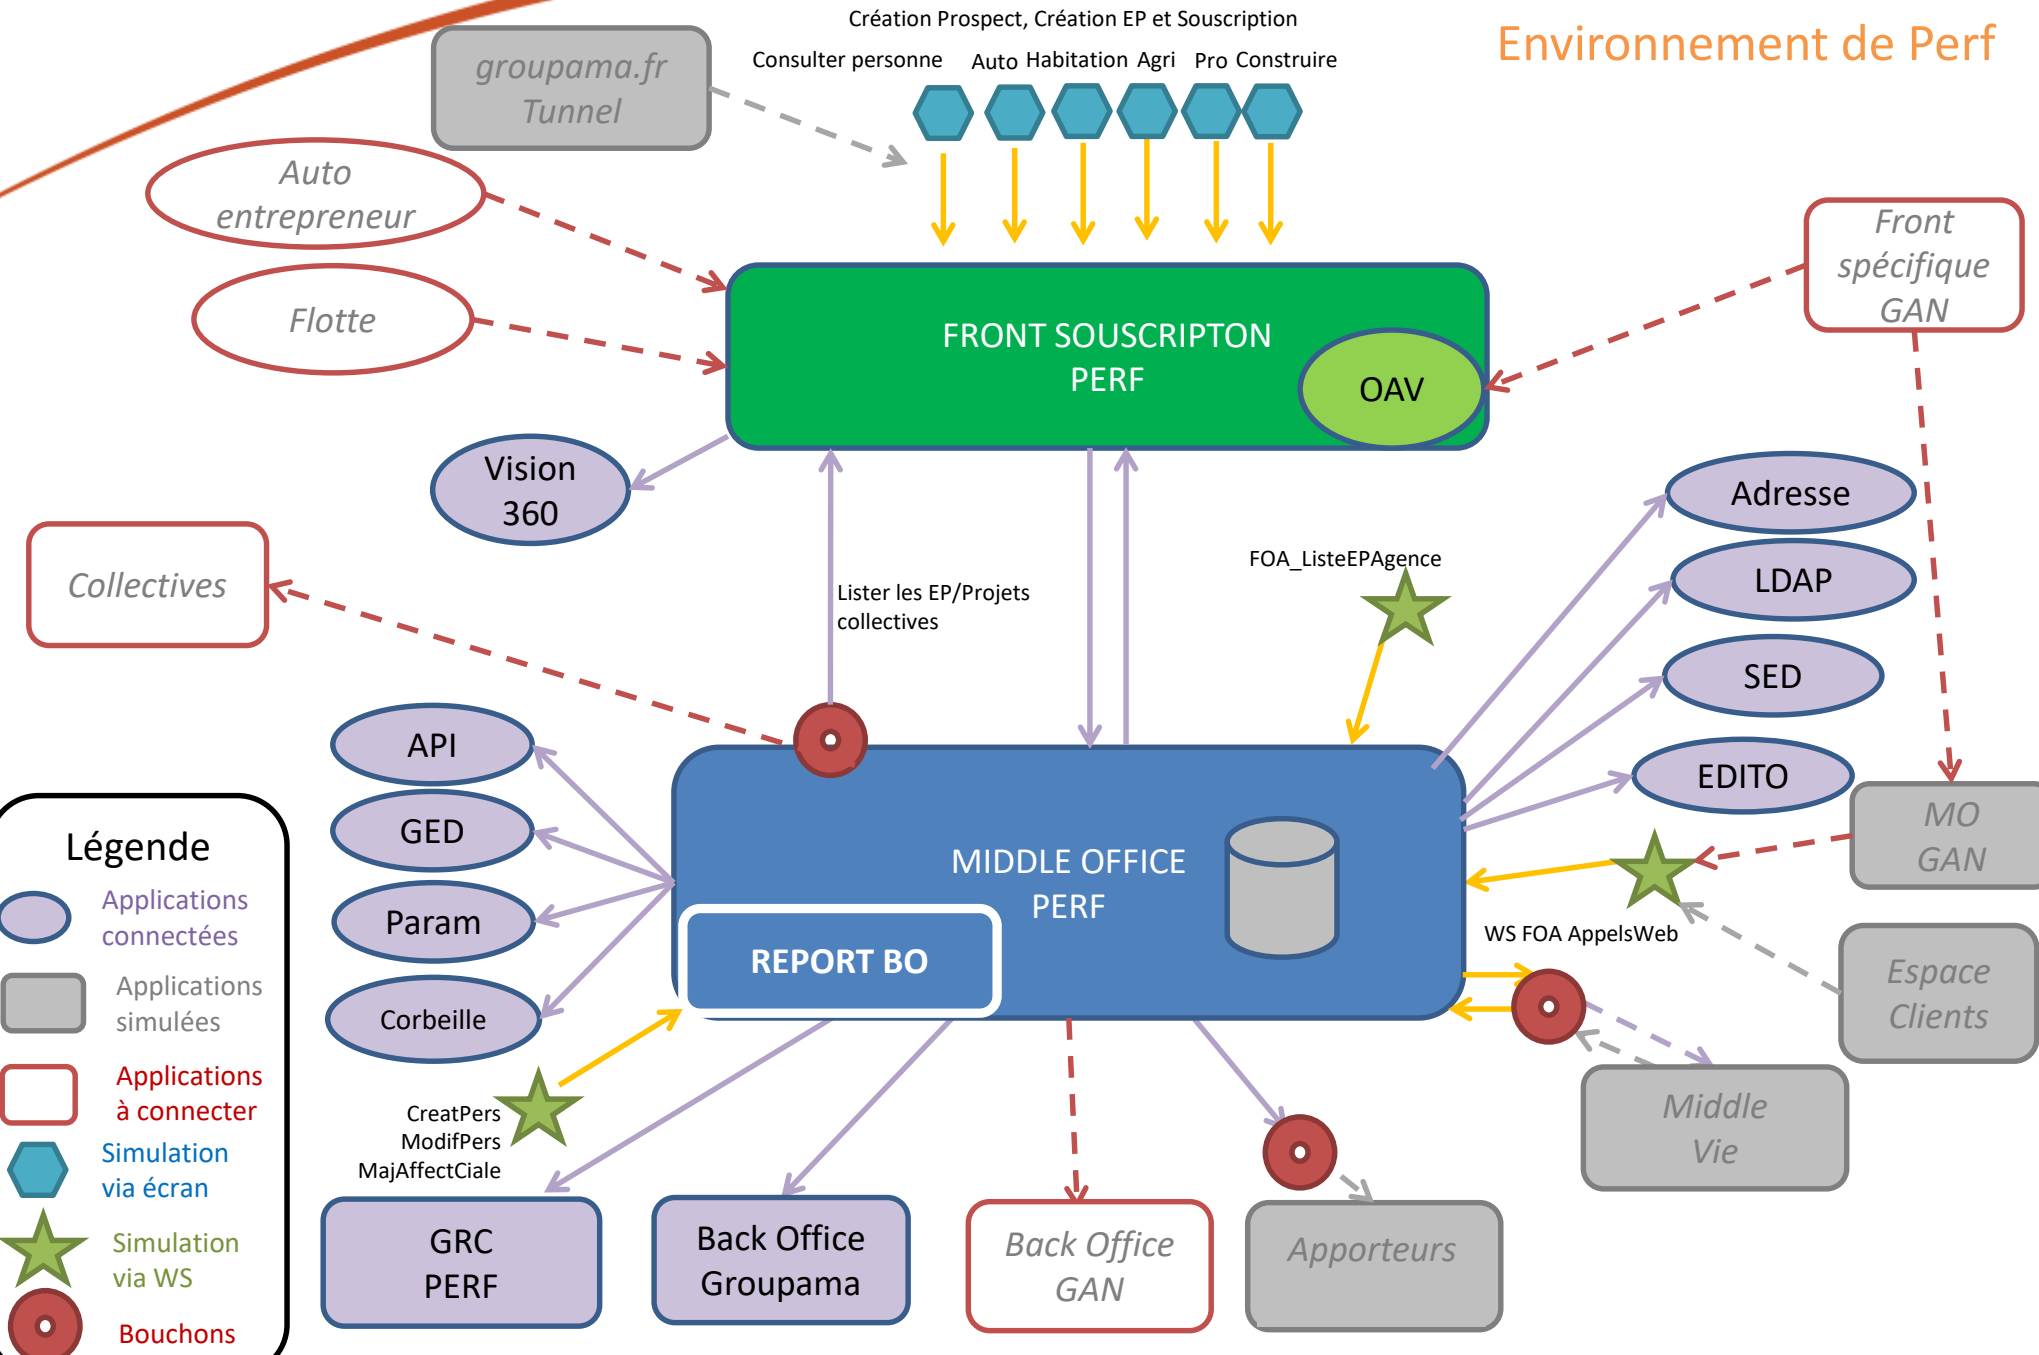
Environnement de Perf

Création Prospect, Création EP et Souscription

Consulter personne Auto Habitation Agri Pro Construire

groupama.fr Tunnel

Auto entrepreneur

Flotte

FRONT SOUSCRIPTON PERF

OAV

Front spécifique GAN

Vision 360

Collectives

Lister les EP/Projets collectives

FOA_ListeEPAgence

Adresse

LDAP

SED

EDITO

API

GED

Param

Corbeille

MIDDLE OFFICE PERF

REPORT BO

MO GAN

WS FOA AppelsWeb

Espace Clients

Middle Vie

CreatPers
ModifPers
MajAffectCiale

GRC PERF

Back Office Groupama

Back Office GAN

Apporteurs

Légende

Applications connectées

Applications simulées

Applications à connecter

Simulation via écran

Simulation via WS

Bouchons